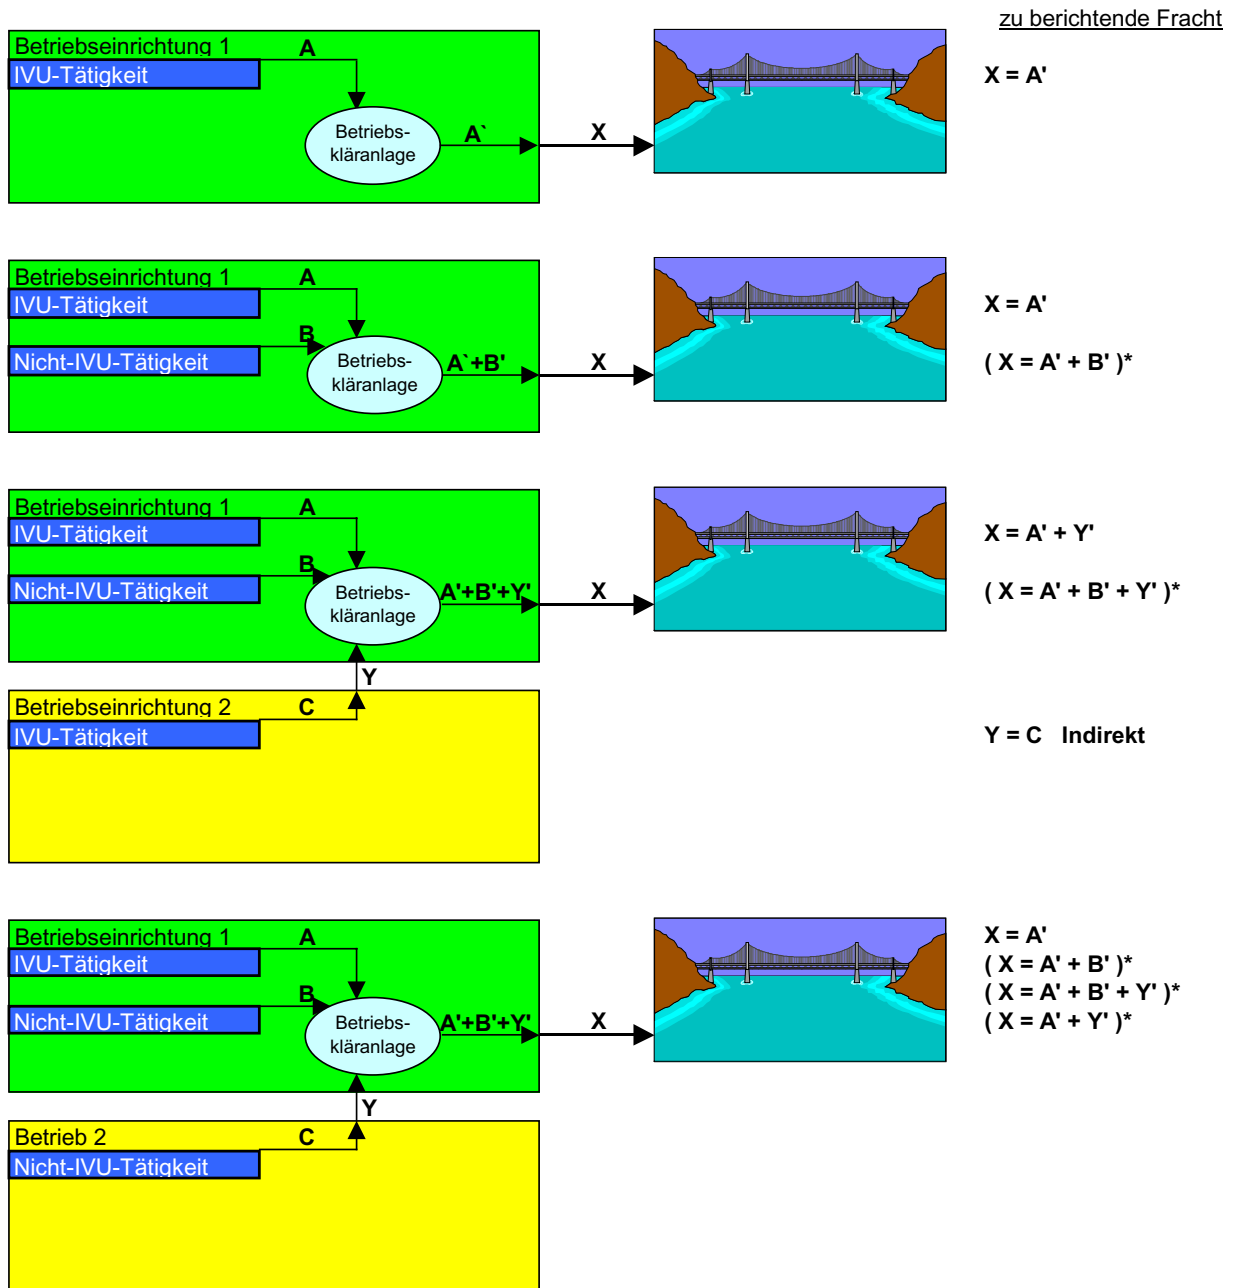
zu berichtende Fracht

Betriebseinrichtung 1
IVU-Tätigkeit
A
Betriebs-kläranlage
A`
X

X = A'

Betriebseinrichtung 1
IVU-Tätigkeit
A
B
Nicht-IVU-Tätigkeit
Betriebs-kläranlage
A`+B'
X

X = A'

( X = A' + B' )*

Betriebseinrichtung 1
IVU-Tätigkeit
A
B
Nicht-IVU-Tätigkeit
Betriebs-kläranlage
A'+B'+Y'
X
Y
Betriebseinrichtung 2
C
IVU-Tätigkeit

X = A' + Y'

( X = A' + B' + Y' )*

Y = C Indirekt

Betriebseinrichtung 1
IVU-Tätigkeit
A
B
Nicht-IVU-Tätigkeit
Betriebs-kläranlage
A'+B'+Y'
X
Y
Betrieb 2
C
Nicht-IVU-Tätigkeit

X = A'
( X = A' + B' )*
( X = A' + B' + Y' )*
( X = A' + Y' )*